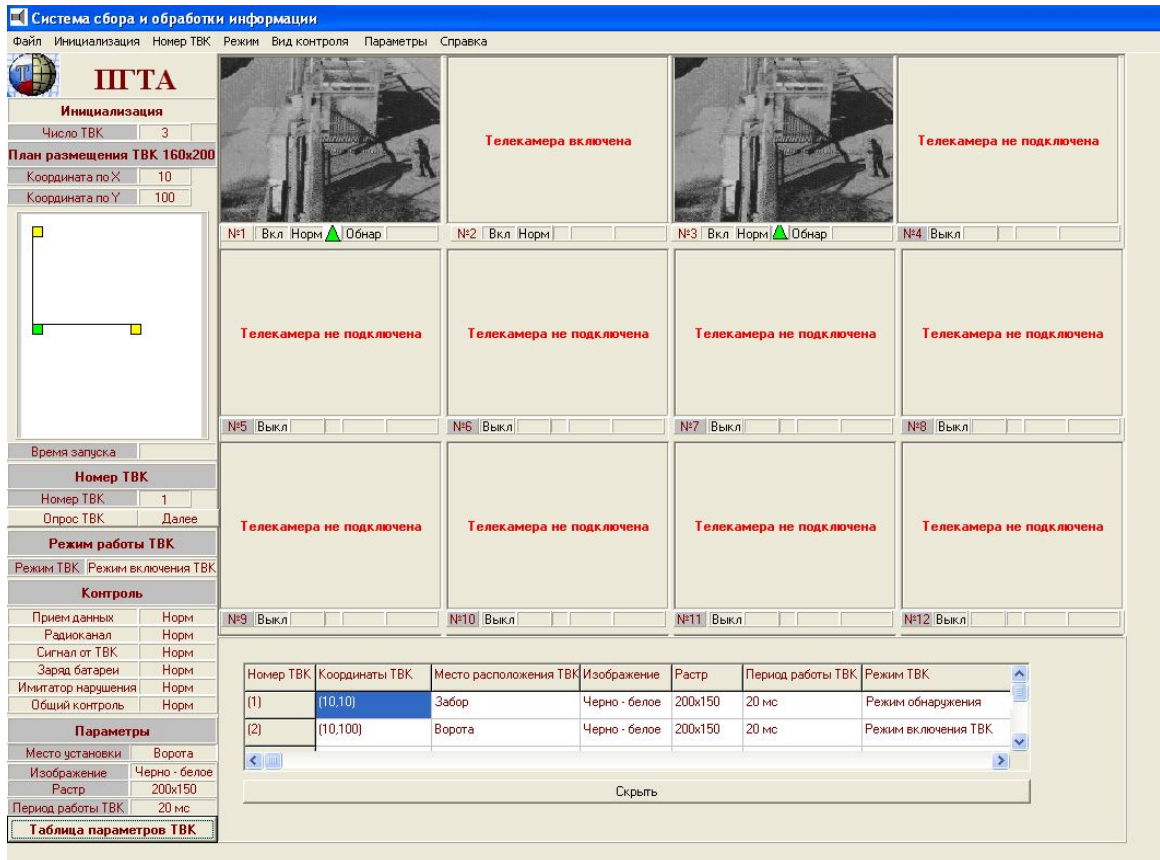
Система сбора и обработки информации

Файл Инициализация Номер ТВК Режим Вид контроля Параметры Справка

ПГТА

Инициализация

Число ТВК 3

План размещения ТВК 160x200

Координата по X 10

Координата по Y 100

Время запуска

Номер ТВК

Номер ТВК 1

Опрос ТВК Далее

Режим работы ТВК

Режим ТВК Режим включения ТВК

Контроль

Прием данных Норм

Радиоканал Норм

Сигнал от ТВК Норм

Заряд батареи Норм

Имитатор нарушения Норм

Общий контроль Норм

Параметры

Место установки Ворота

Изображение Черно - белое

Растр 200x150

Период работы ТВК 20 мс

Таблица параметров ТВК

№1 Вкл Норм Обнар

Телекамера включена

№2 Вкл Норм

№3 Вкл Норм Обнар

Телекамера не подключена

№4 Выкл

Телекамера не подключена

№5 Выкл

Телекамера не подключена

№6 Выкл

Телекамера не подключена

№7 Выкл

Телекамера не подключена

№8 Выкл

Телекамера не подключена

№9 Выкл

Телекамера не подключена

№10 Выкл

Телекамера не подключена

№11 Выкл

Телекамера не подключена

№12 Выкл

| Номер ТВК | Координаты ТВК | Место расположения ТВК | Изображение | Растр | Период работы ТВК | Режим ТВК |
|---|---|---|---|---|---|---|
| (1) | (10,10) | Забор | Черно - белое | 200x150 | 20 мс | Режим обнаружения |
| (2) | (10,100) | Ворота | Черно - белое | 200x150 | 20 мс | Режим включения ТВК |

Скрыть